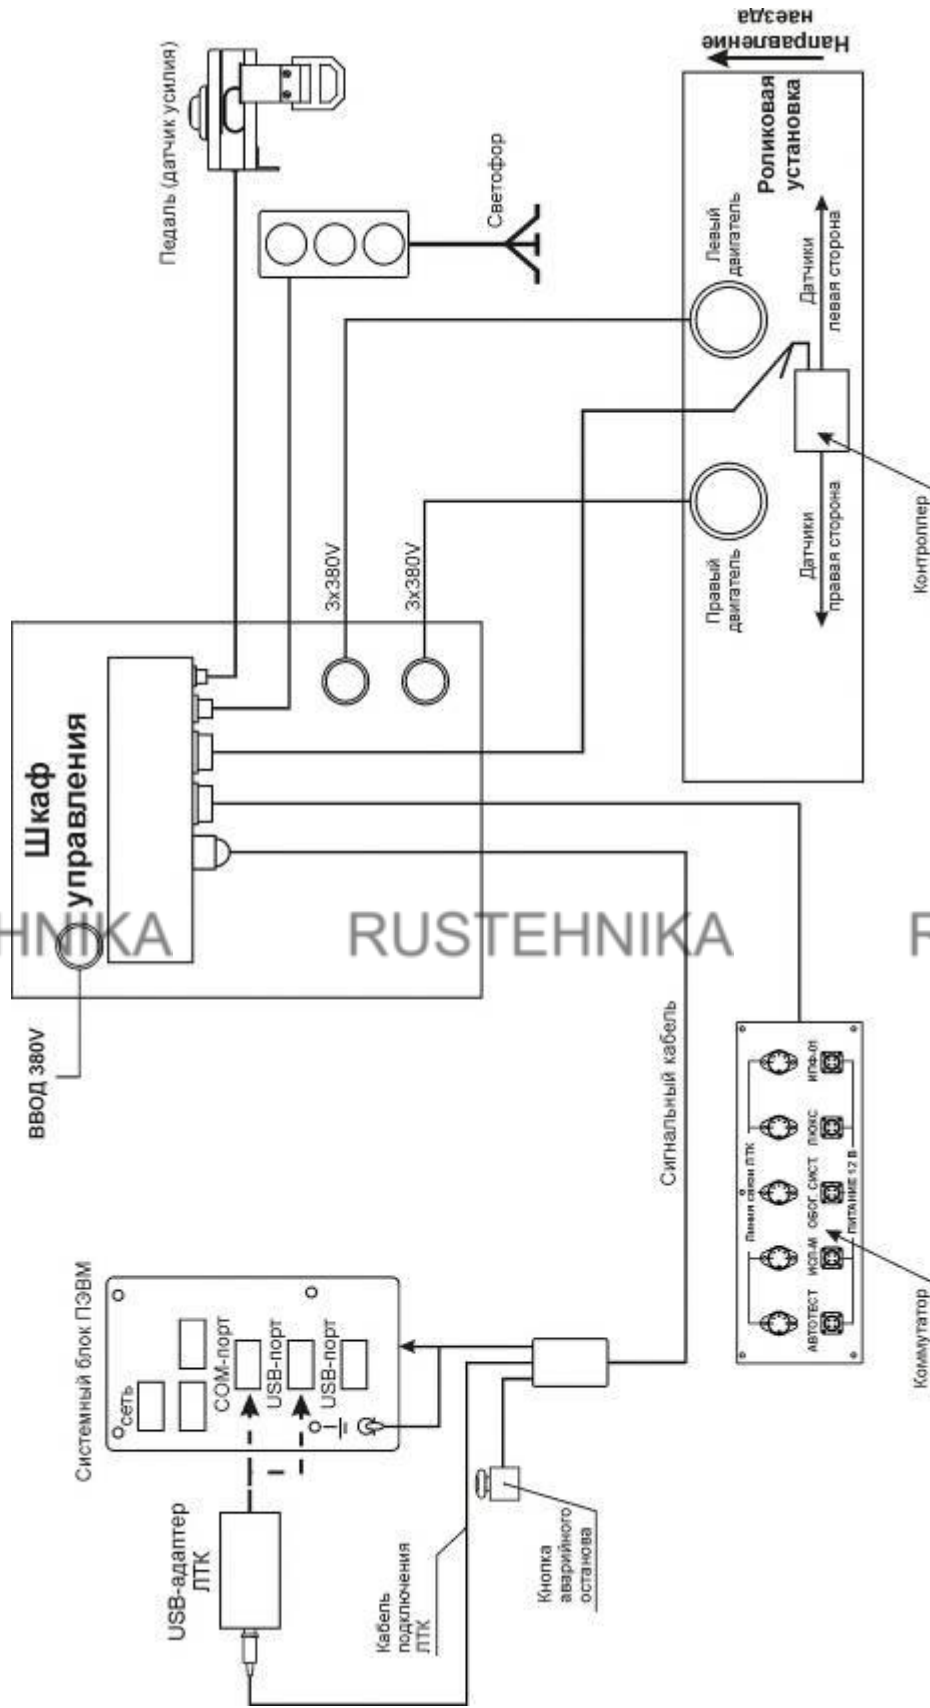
Направление наезда

Роликовая установка

Педаль (датчик усилия)

Светофор

Левый двигатель

Датчики левая сторона

Правый двигатель

Датчики правая сторона

Контроллер

3x380V

3x380V

Шкаф управления

RUSTEHNIKA

ВВОД 380V

Сигнальный кабель

Линия связи ЛТК

АВТОТЕСТ

ИСП-М

ОБОГ_СИСТ

ПЛЮС

ИПФ-01

ПИТАНИЕ 12 В

Коммутатор

Системный блок ПЭВМ

сеть

COM-порт

USB-порт

USB-порт

USB-адаптер ЛТК

Кабель подключения ЛТК

Кнопка аварийного останова